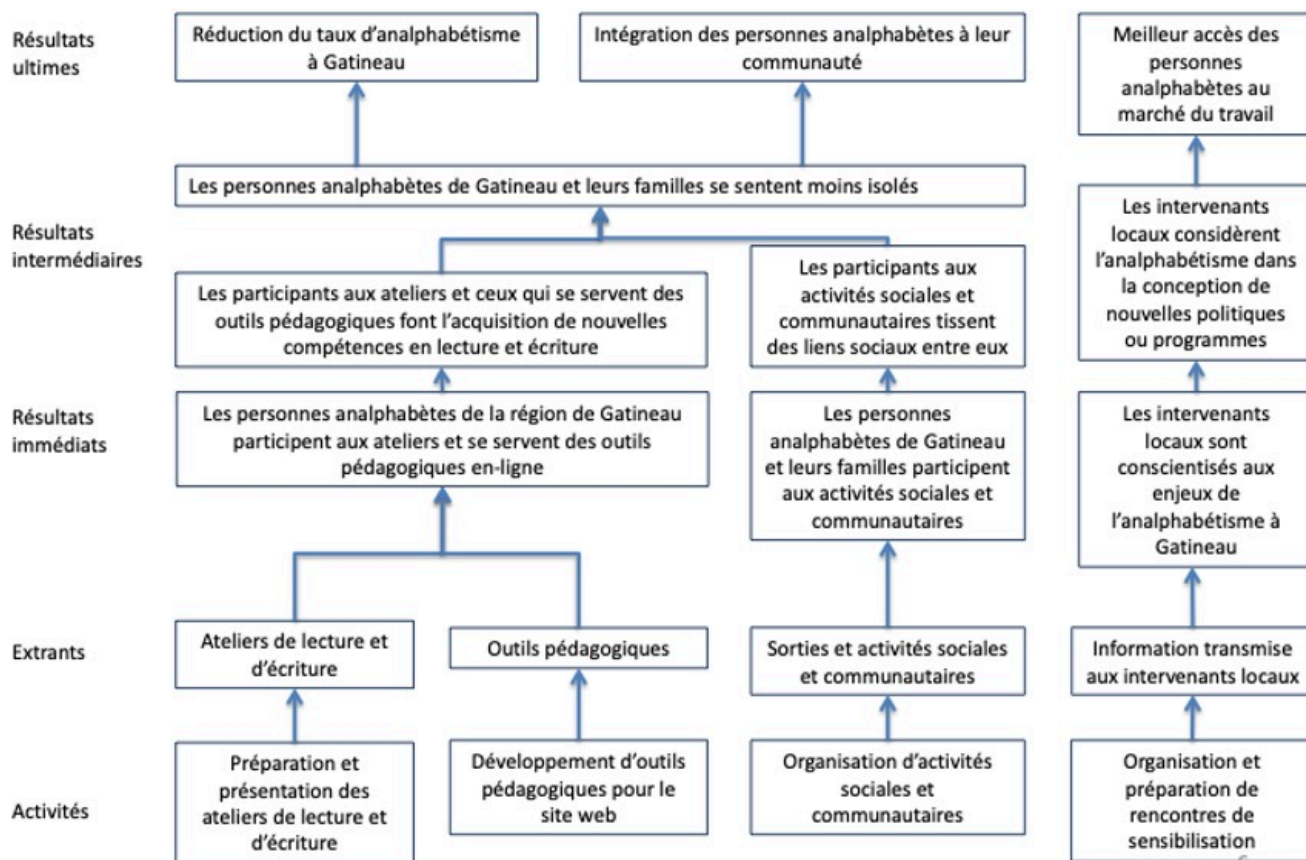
Résultats ultimes

Réduction du taux d'analphabétisme à Gatineau

Intégration des personnes analphabètes à leur communauté

Meilleur accès des personnes analphabètes au marché du travail

Les personnes analphabètes de Gatineau et leurs familles se sentent moins isolés

Résultats intermédiaires

Les participants aux ateliers et ceux qui se servent des outils pédagogiques font l'acquisition de nouvelles compétences en lecture et écriture

Les participants aux activités sociales et communautaires tissent des liens sociaux entre eux

Les intervenants locaux considèrent l'analphabétisme dans la conception de nouvelles politiques ou programmes

Résultats immédiats

Les personnes analphabètes de la région de Gatineau participent aux ateliers et se servent des outils pédagogiques en-ligne

Les personnes analphabètes de Gatineau et leurs familles participent aux activités sociales et communautaires

Les intervenants locaux sont conscientisés aux enjeux de l'analphabétisme à Gatineau

Extrants

Ateliers de lecture et d'écriture

Outils pédagogiques

Sorties et activités sociales et communautaires

Information transmise aux intervenants locaux

Activités

Préparation et présentation des ateliers de lecture et d'écriture

Développement d'outils pédagogiques pour le site web

Organisation d'activités sociales et communautaires

Organisation et préparation de rencontres de sensibilisation